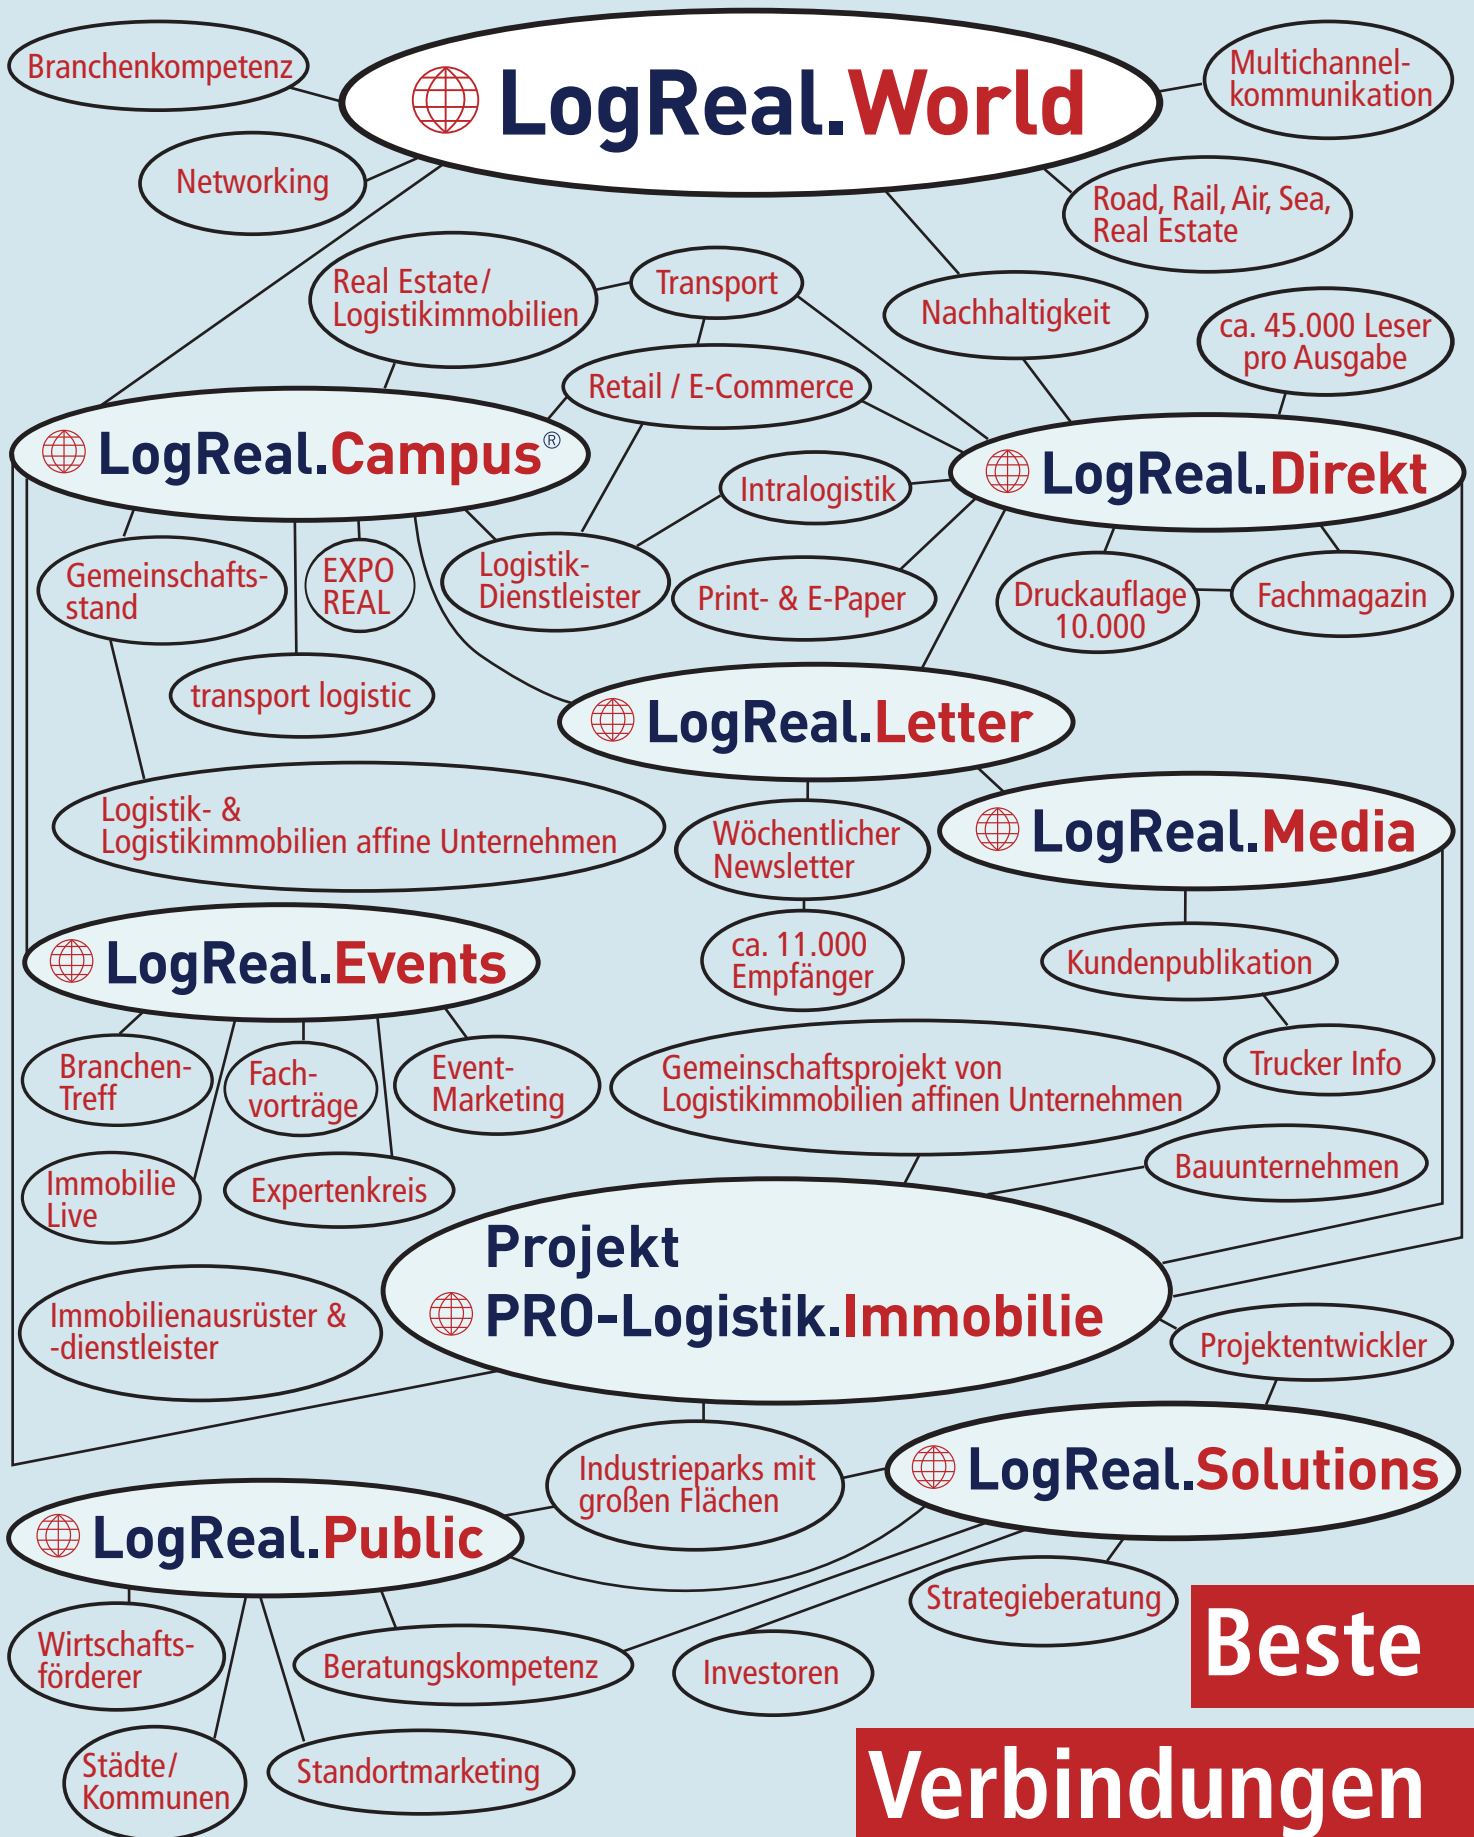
Branchenkompetenz

LogReal.World

Multichannelkommunikation

Networking

Road, Rail, Air, Sea, Real Estate

Real Estate/ Logistikimmobilien

Transport

Nachhaltigkeit

ca. 45.000 Leser pro Ausgabe

Retail / E-Commerce

LogReal.Campus®

Intralogistik

LogReal.Direkt

Gemeinschaftsstand

EXPO REAL

Logistik-Dienstleister

Print- & E-Paper

Druckauflage 10.000

Fachmagazin

transport logistic

LogReal.Letter

Logistik- & Logistikimmobilien affine Unternehmen

Wöchentlicher Newsletter

LogReal.Media

LogReal.Events

ca. 11.000 Empfänger

Kundenpublikation

Branchen-Treff

Fachvorträge

Event-Marketing

Gemeinschaftsprojekt von Logistikimmobilien affinen Unternehmen

Trucker Info

Immobilie Live

Expertenkreis

Bauunternehmen

Projekt PRO-Logistik.Immobilie

Immobilienausrüster & -dienstleister

Projektentwickler

Industrieparks mit großen Flächen

LogReal.Solutions

LogReal.Public

Strategieberatung

Beste

Wirtschaftsförderer

Beratungskompetenz

Investoren

Städte/ Kommunen

Standortmarketing

Verbindungen